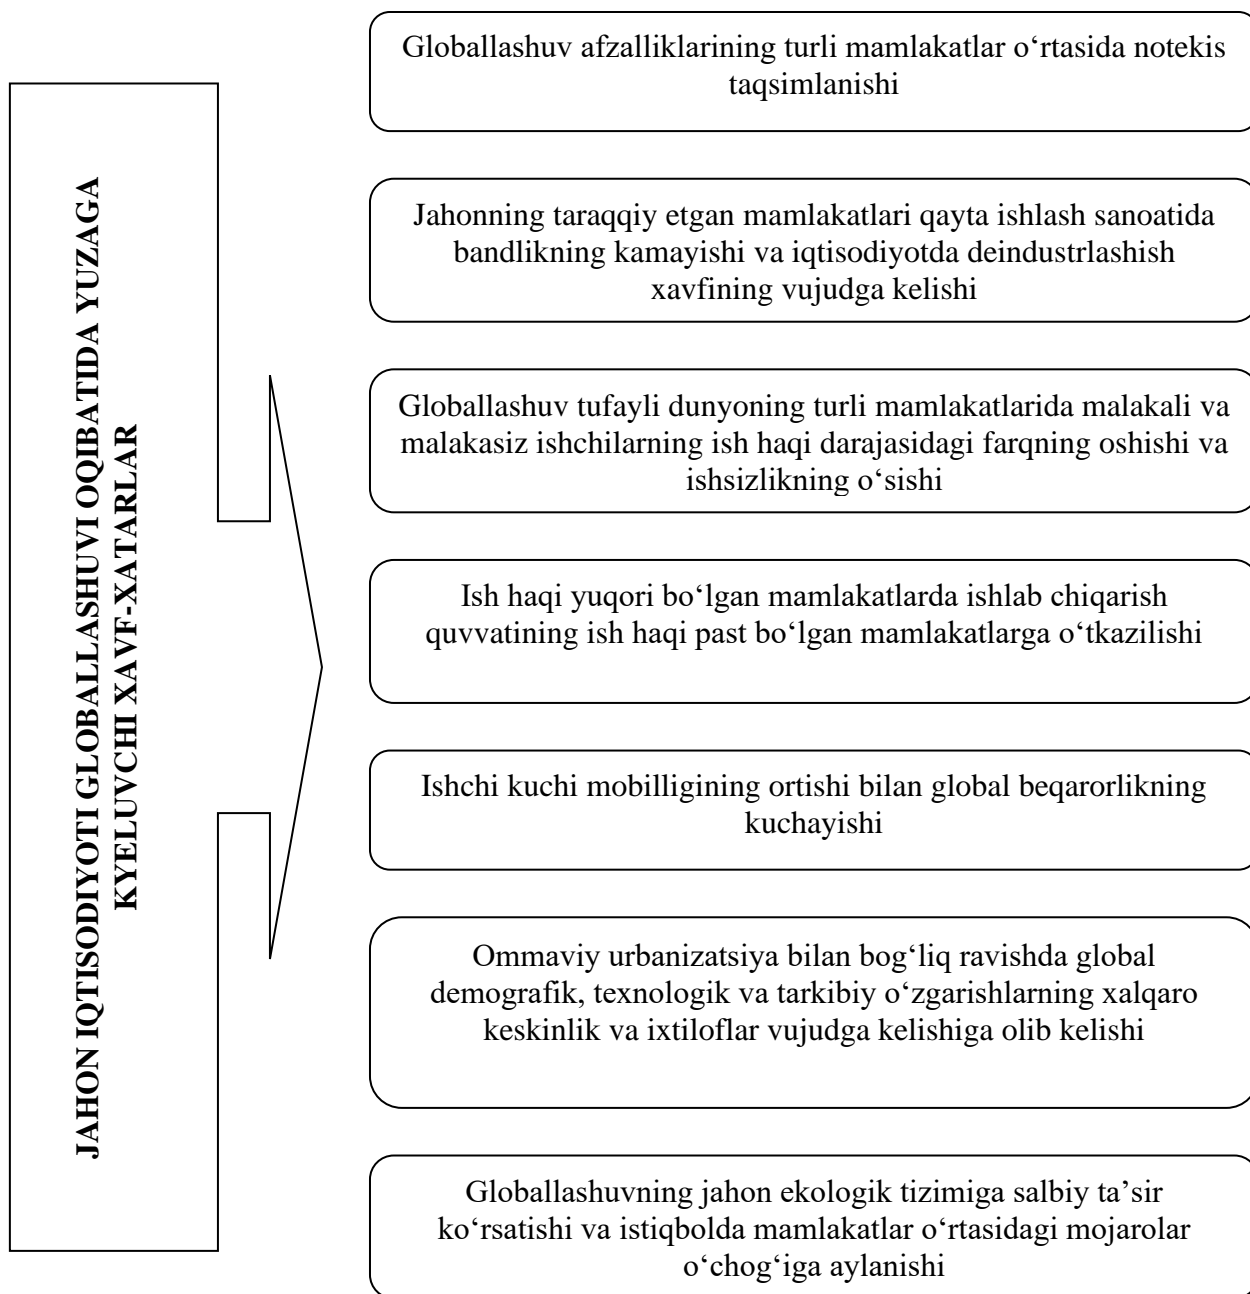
JAHON IQTISODIYOTI GLOBALLASHUVI OQIBATIDA YUZAGA KYELUVCHI XAVF-XATARLAR

Globallashuv afzalliklarining turli mamlakatlar o‘rtasida notekis taqsimlanishi

Jahonning taraqqiy etgan mamlakatlari qayta ishlash sanoatida bandlikning kamayishi va iqtisodiyotda deindustrlashish xavfining vujudga kelishi

Globallashuv tufayli dunyoning turli mamlakatlarida malakali va malakasiz ishchilarning ish haqi darajasidagi farqning oshishi va ishsizlikning o‘sishi

Ish haqi yuqori bo‘lgan mamlakatlarda ishlab chiqarish quvvatining ish haqi past bo‘lgan mamlakatlarga o‘tkazilishi

Ishchi kuchi mobilligining ortishi bilan global beqarorlikning kuchayishi

Ommaviy urbanizatsiya bilan bog‘liq ravishda global demografik, texnologik va tarkibiy o‘zgarishlarning xalqaro keskinlik va ixtiloflar vujudga kelishiga olib kelishi

Globallashuvning jahon ekologik tizimiga salbiy ta’sir ko‘rsatishi va istiqbolda mamlakatlar o‘rtasidagi mojarolar o‘chog‘iga aylanishi